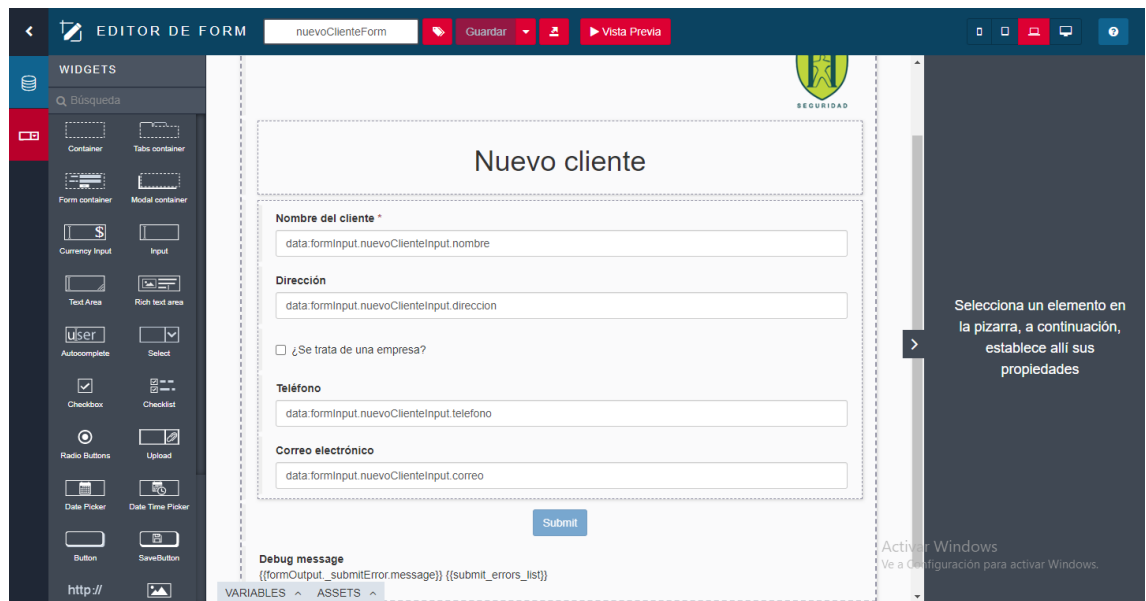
EDITOR DE FORM
nuevoClienteForm
Guardar
Vista Previa

WIDGETS
Búsqueda
Container
Tabs container
Form container
Modal container
Currency Input
Input
Text Area
Rich text area
Autocomplete
Select
Checkbox
Checklist
Radio Buttons
Upload
Date Picker
Date Time Picker
Button
SaveButton
http://

SEGURIDAD

Nuevo cliente

Nombre del cliente *
data:formInput.nuevoClienteInput.nombre

Dirección
data:formInput.nuevoClienteInput.direccion

¿Se trata de una empresa?

Teléfono
data:formInput.nuevoClienteInput.telefono

Correo electrónico
data:formInput.nuevoClienteInput.correo

Submit

Debug message
{{formOutput._submitError.message}} {{submit_errors_list}}

VARIABLES ^ ASSETS ^

Selecciona un elemento en la pizarra, a continuación, establece allí sus propiedades

Activar Windows
Ve a Configuración para activar Windows.